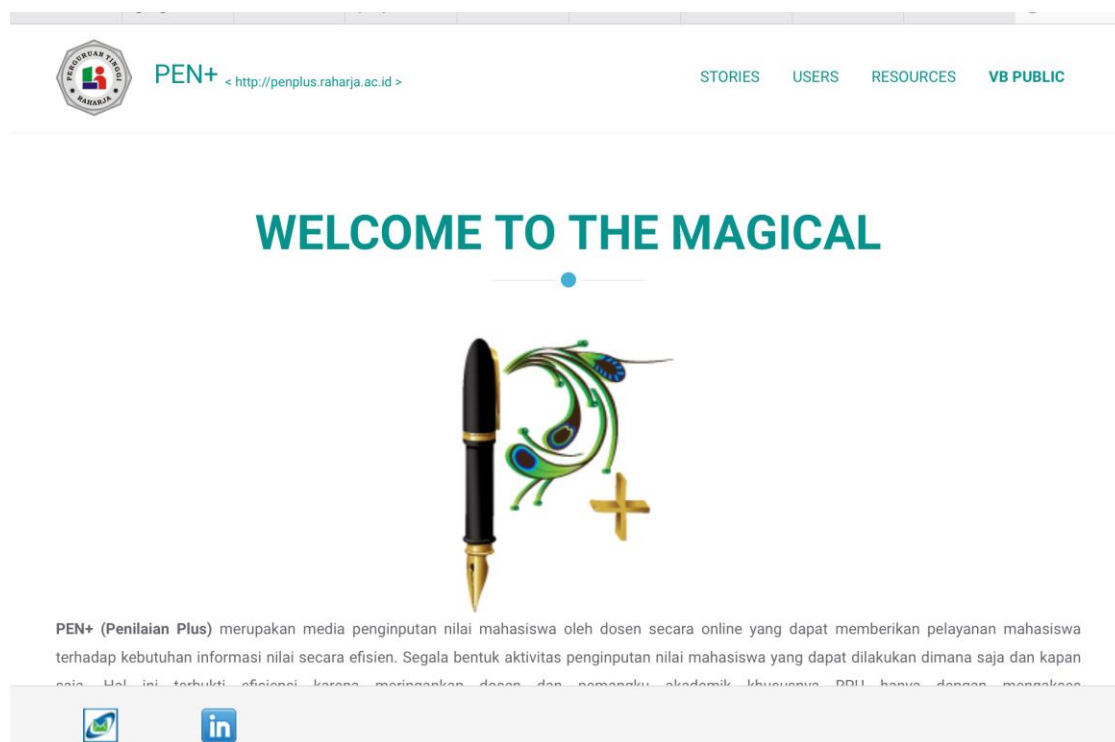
PERGURUAN TINGGI RAHARJA

PEN+ < http://penplus.raharja.ac.id >

STORIES USERS RESOURCES VB PUBLIC

WELCOME TO THE MAGICAL

P+

**PEN+ (Penilaian Plus)** merupakan media penginputan nilai mahasiswa oleh dosen secara online yang dapat memberikan pelayanan mahasiswa terhadap kebutuhan informasi nilai secara efisien. Segala bentuk aktivitas penginputan nilai mahasiswa yang dapat dilakukan dimana saja dan kapan saja. Hal ini terbukti efisiensi karena meringankan dosen dan pemangku akademik khususnya PPU hanya dengan mengakses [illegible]

in